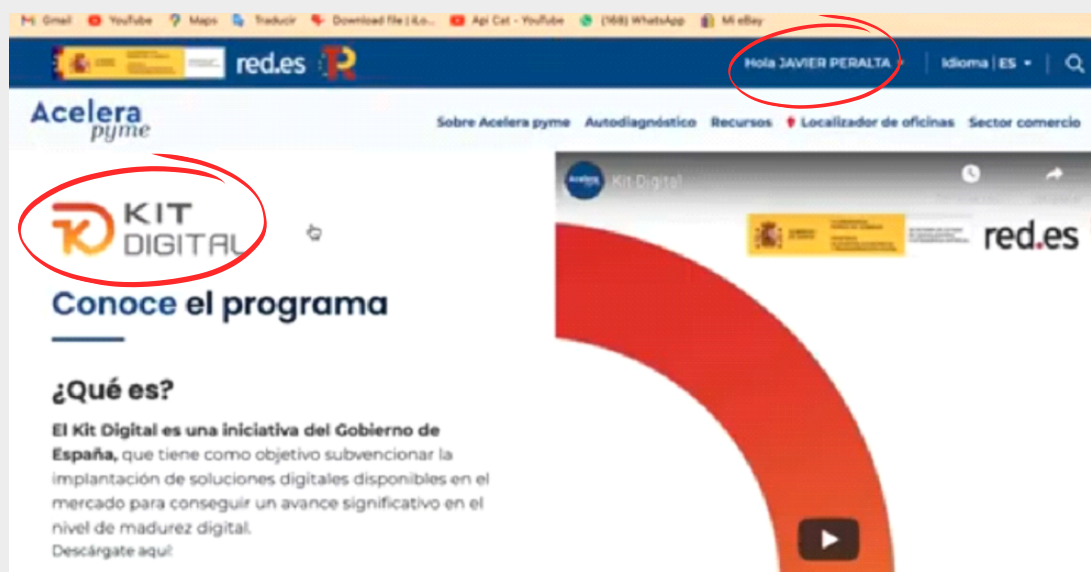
Gmail YouTube Maps Traducir Download file | iLo... Api Cat - YouTube (168) WhatsApp Mi eBay

red.es

Hola JAVIER PERALTA | Idioma | ES

Acelera pyme

Sobre Acelera pyme Autodiagnóstico Recursos Localizador de oficinas Sector comercio

KIT DIGITAL

Conoce el programa

¿Qué es?

El Kit Digital es una iniciativa del Gobierno de España, que tiene como objetivo subvencionar la implantación de soluciones digitales disponibles en el mercado para conseguir un avance significativo en el nivel de madurez digital.
Descárgate aquí:

Kit Digital

red.es